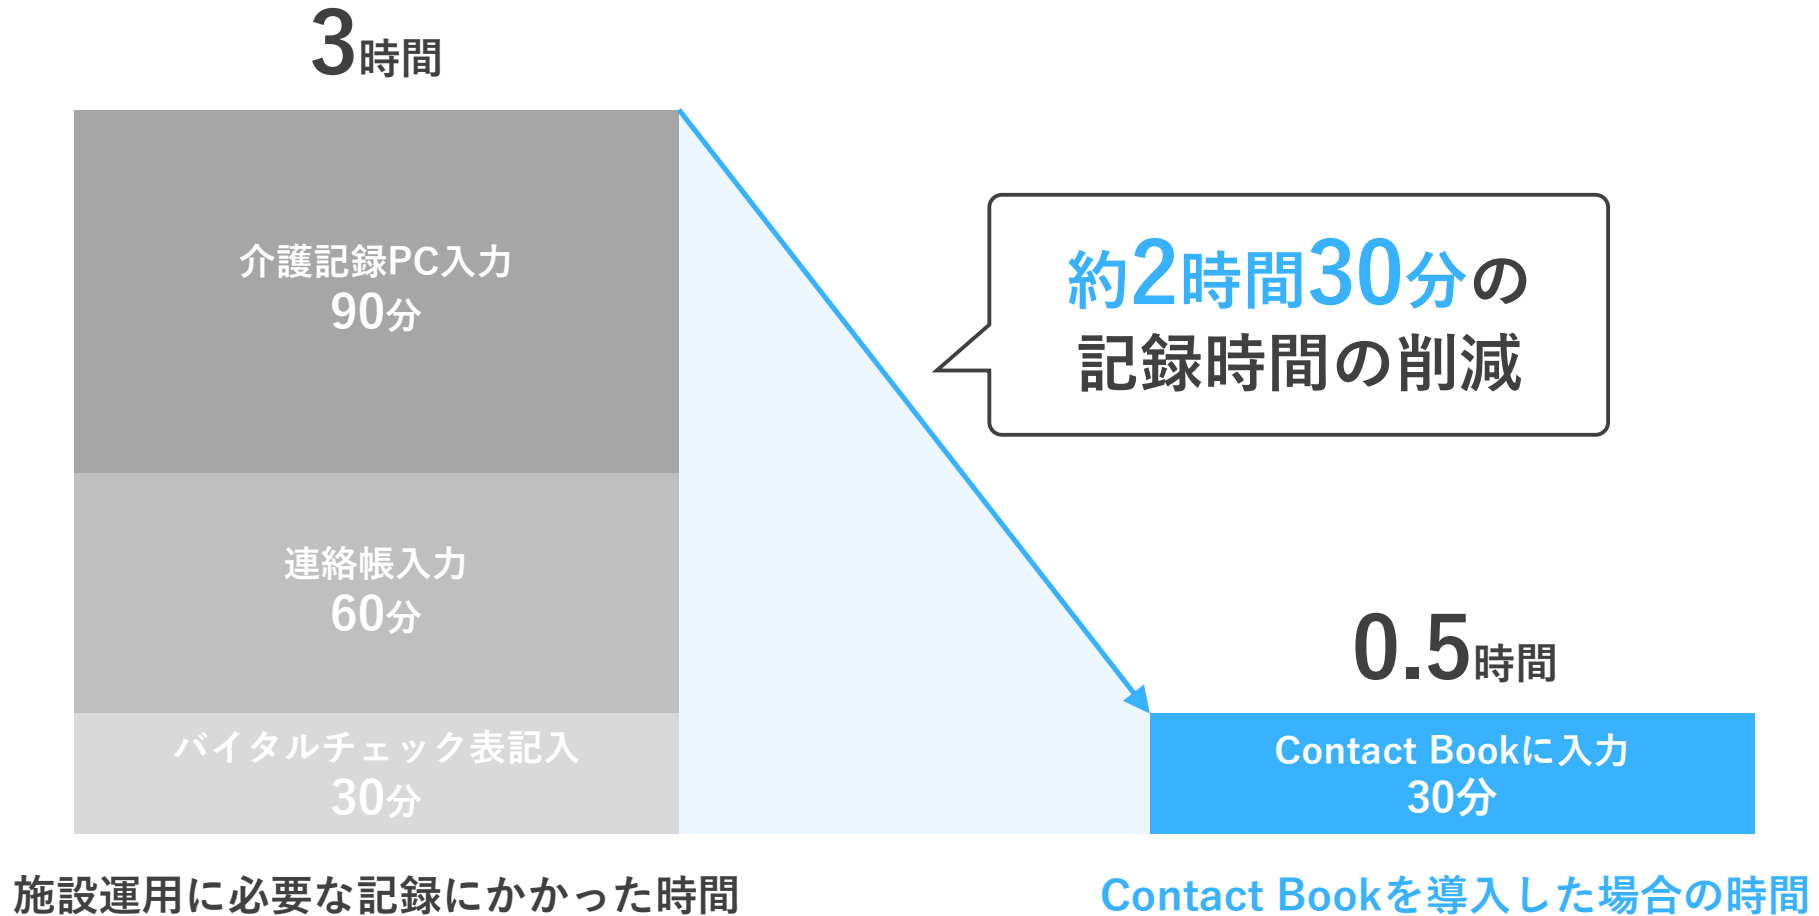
3時間

介護記録PC入力
90分

連絡帳入力
60分

バイタルチェック表記入
30分

約2時間30分の
記録時間の削減

0.5時間

Contact Bookに入力
30分

施設運用に必要な記録にかかった時間

Contact Bookを導入した場合の時間